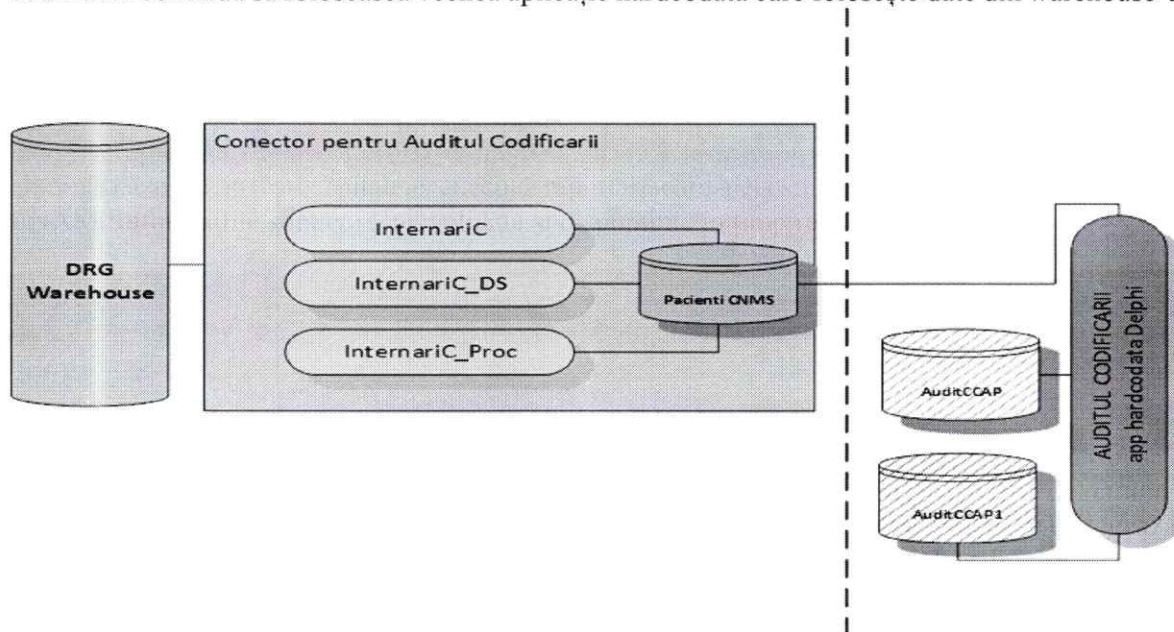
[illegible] aplicație hardcodată care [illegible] date din warehouse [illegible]

Conector pentru Auditul Codificarii

DRG Warehouse

InternariC

InternariC_DS

InternariC_Proc

Pacienti CNMS

AuditCCAP

AuditCCAP1

AUDITUL CODIFICARII app hardcodata Delphi